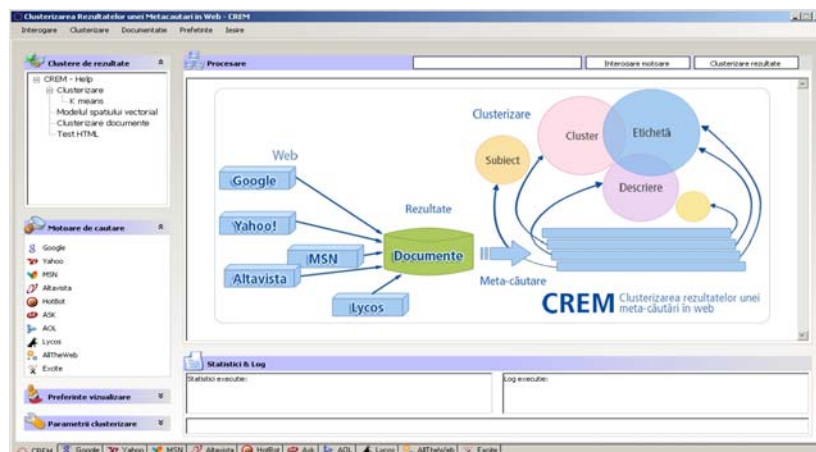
Clusterizarea Rezultatelor unei Metacautari in Web - CREM

Interogare Clusterizare Documentatie Preferinte Iesire

Clustere de rezultate

CREM - Help
Clusterizare
K means
Modelul spatiului vectorial
Clusterizare documente
Test HTML

Motoare de cautare

Google
Yahoo
MSN
Altavista
HotBot
ASK
AOL
Lycos
AllTheWeb
Excite

Preferinte vizualizare

Parametrii clusterizare

Procesare

Interogare motoare

Clusterizare rezultate

Web

Google

Yahoo!

MSN

Altavista

Lycos

Rezultate

Documente

Meta-căutare

Clusterizare

Subiect

Cluster

Etichetă

Descriere

CREM Clusterizarea rezultatelor unei meta-căutări în web

Statistici & Log

Statistici executie:

Log executie:

CREM Google Yahoo MSN Altavista HotBot Ask AOL Lycos AllTheWeb Excite